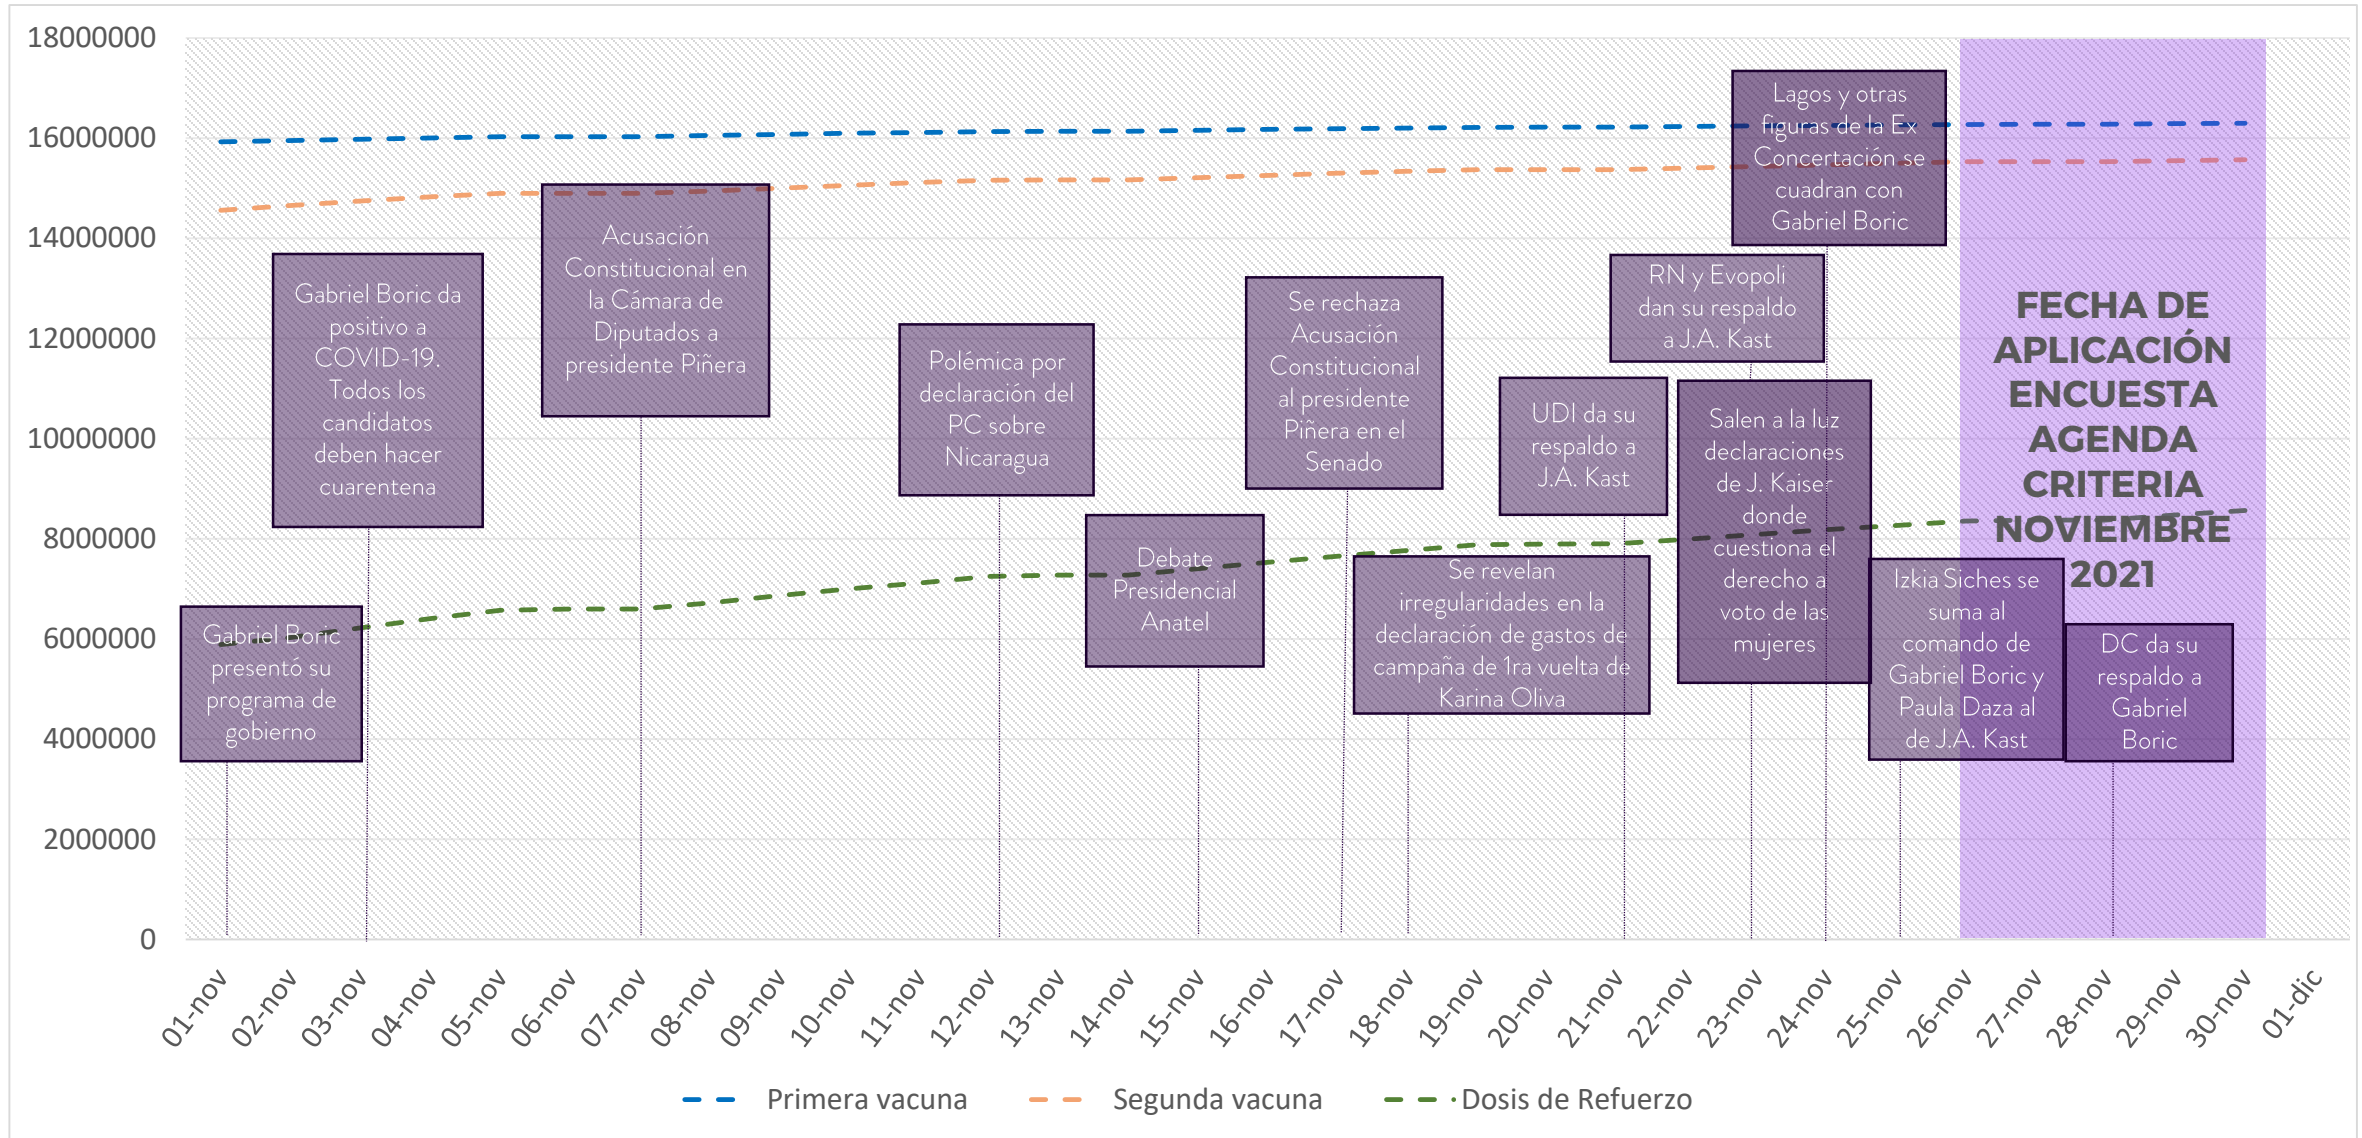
18000000
16000000
14000000
12000000
10000000
8000000
6000000
4000000
2000000
0

Gabriel Boric presentó su programa de gobierno

Gabriel Boric da positivo a COVID-19. Todos los candidatos deben hacer cuarentena

Acusación Constitucional en la Cámara de Diputados a presidente Piñera

Polémica por declaración del PC sobre Nicaragua

Debate Presidencial Anatel

Se rechaza Acusación Constitucional al presidente Piñera en el Senado

Se revelan irregularidades en la declaración de gastos de campaña de 1ra vuelta de Karina Oliva

UDI da su respaldo a J.A. Kast

RN y Evopoli dan su respaldo a J.A. Kast

Lagos y otras figuras de la Ex Concertación se cuadran con Gabriel Boric

Salen a la luz declaraciones de J. Kaiser donde cuestiona el derecho a voto de las mujeres

Izkia Siches se suma al comando de Gabriel Boric y Paula Daza al de J.A. Kast

DC da su respaldo a Gabriel Boric

FECHA DE APLICACIÓN ENCUESTA AGENDA CRITERIA NOVIEMBRE 2021

01-nov 02-nov 03-nov 04-nov 05-nov 06-nov 07-nov 08-nov 09-nov 10-nov 11-nov 12-nov 13-nov 14-nov 15-nov 16-nov 17-nov 18-nov 19-nov 20-nov 21-nov 22-nov 23-nov 24-nov 25-nov 26-nov 27-nov 28-nov 29-nov 30-nov 01-dic

Primera vacuna   Segunda vacuna   Dosis de Refuerzo